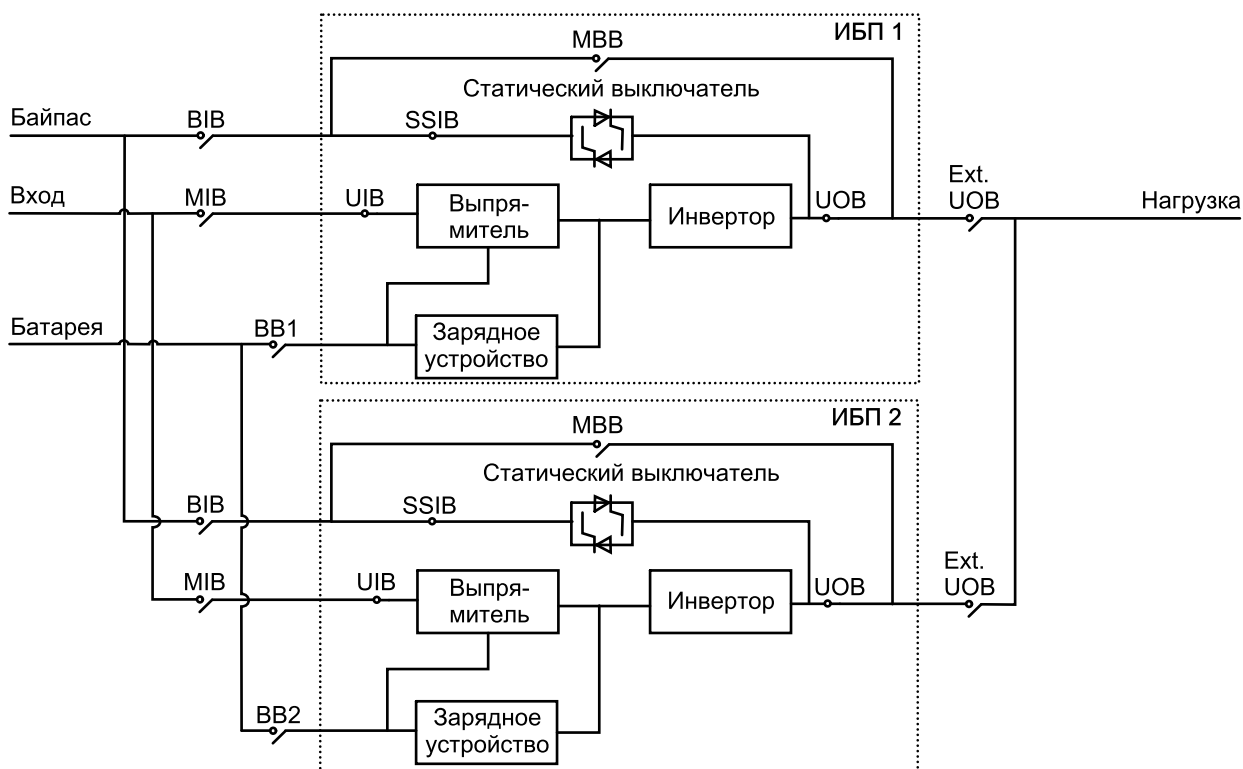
ИБП 1

MBB

Статический выключатель

Байпас

BIB

SSIB

Вход

MIB

UIB

Выпрямитель

Инвертор

UOB

Ext. UOB

Нагрузка

Батарея

BB1

Зарядное устройство

ИБП 2

MBB

Статический выключатель

BIB

SSIB

MIB

UIB

Выпрямитель

Инвертор

UOB

Ext. UOB

BB2

Зарядное устройство